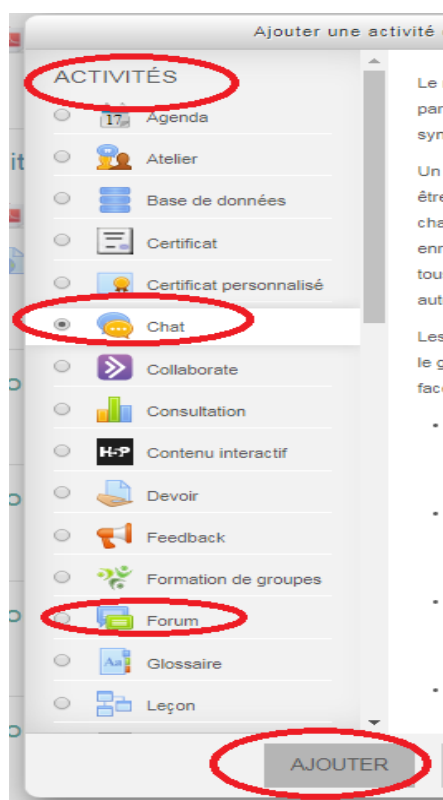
Ajouter une activité

ACTIVITÉS

17 Agenda

Atelier

Base de données

Certificat

Certificat personnalisé

Chat

Collaborate

Consultation

H-P Contenu interactif

Devoir

Feedback

Formation de groupes

Forum

Aa Glossaire

Leçon

AJOUTER

Le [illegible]
par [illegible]
syn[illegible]

Un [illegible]
être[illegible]
cha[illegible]
enr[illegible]
tou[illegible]
aut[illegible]

Les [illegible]
le g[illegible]
fac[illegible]

•

•

•

•

it